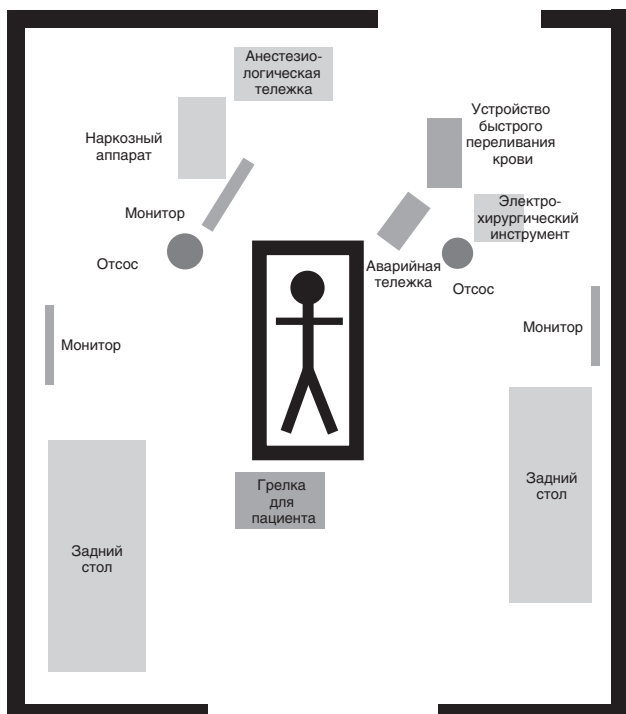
Анестезиологическая тележка

Наркозный аппарат

Устройство быстрого переливания крови

Монитор

Электрохирургический инструмент

Отсос

Аварийная тележка

Отсос

Монитор

Монитор

Грелка для пациента

Задний стол

Задний стол